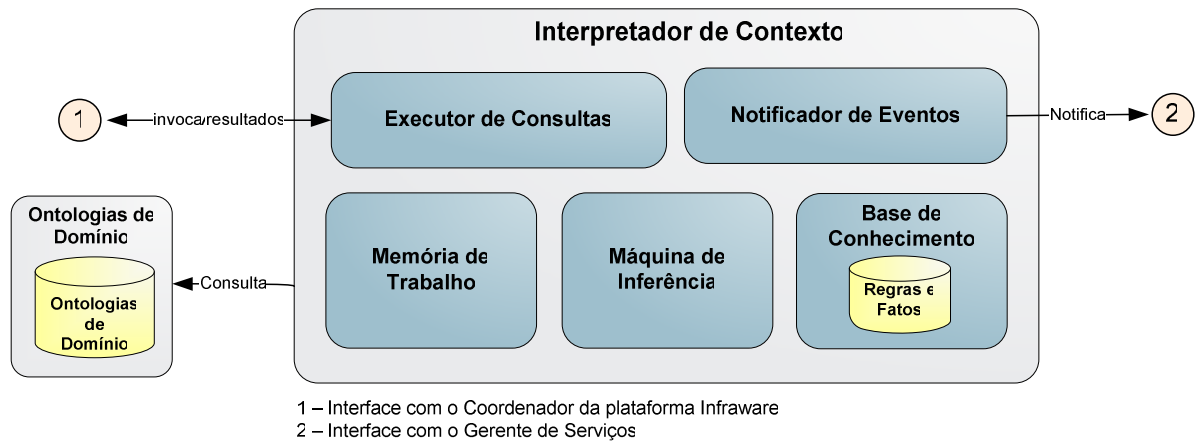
Interpretador de Contexto

1

invoca/resultados

Executor de Consultas

Notificador de Eventos

Notifica

2

Ontologias de Domínio

Ontologias de Domínio

Consulta

Memória de Trabalho

Máquina de Inferência

Base de Conhecimento

Regras e Fatos

1 – Interface com o Coordenador da plataforma Infraware
2 – Interface com o Gerente de Serviços